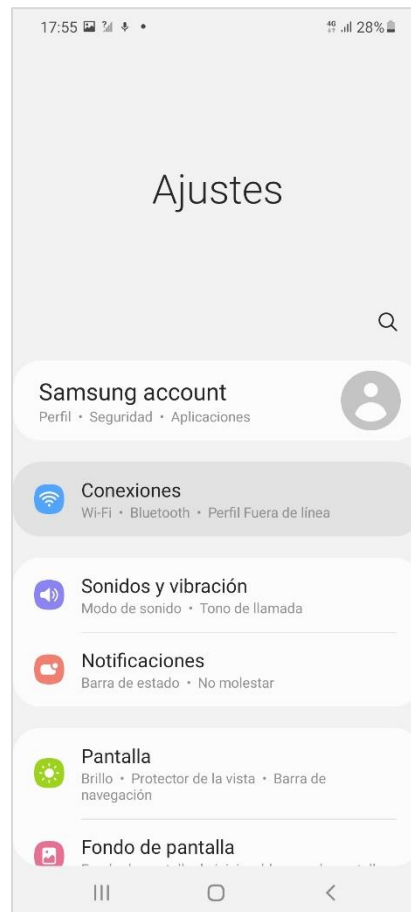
17:55 28%

Ajustes

Samsung account
Perfil • Seguridad • Aplicaciones

Conexiones
Wi-Fi • Bluetooth • Perfil Fuera de línea

Sonidos y vibración
Modo de sonido • Tono de llamada

Notificaciones
Barra de estado • No molestar

Pantalla
Brillo • Protector de la vista • Barra de navegación

Fondo de pantalla
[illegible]